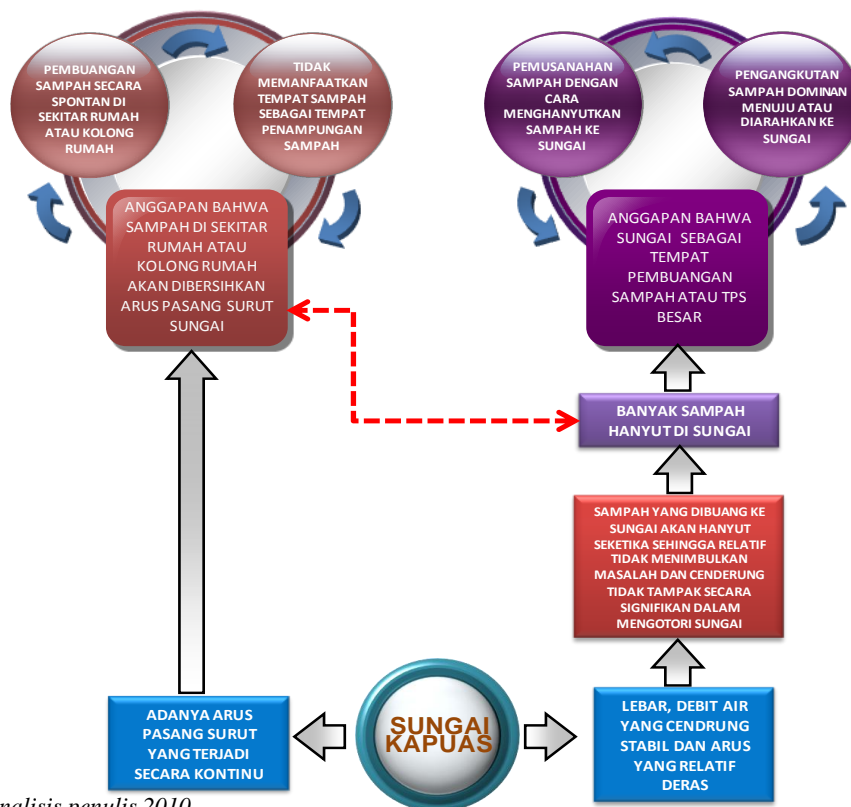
PEMBUANGAN SAMPAH SECARA SPONTAN DI SEKITAR RUMAH ATAU KOLONG RUMAH

TIDAK MEMANFAATKAN TEMPAT SAMPAH SEBAGAI TEMPAT PENAMPUNGAN SAMPAH

ANGGAPAN BAHWA SAMPAH DI SEKITAR RUMAH ATAU KOLONG RUMAH AKAN DIBERSIHKAN ARUS PASANG SURUT SUNGAI

PEMUSANAHAN SAMPAH DENGAN CARA MENGHANYUTKAN SAMPAH KE SUNGAI

PENGANGKUTAN SAMPAH DOMINAN MENUJU ATAU DIARAHKAN KE SUNGAI

ANGGAPAN BAHWA SUNGAI SEBAGAI TEMPAT PEMBUANGAN SAMPAH ATAU TPS BESAR

BANYAK SAMPAH HANYUT DI SUNGAI

SAMPAH YANG DIBUANG KE SUNGAI AKAN HANYUT SEKETIKA SEHINGGA RELATIF TIDAK MENIMBULKAN MASALAH DAN CENDERUNG TIDAK TAMPAK SECARA SIGNIFIKAN DALAM MENGOTORI SUNGAI

ADANYA ARUS PASANG SURUT YANG TERJADI SECARA KONTINU

SUNGAI KAPUAS

LEBAR, DEBIT AIR YANG CENDRUNG STABIL DAN ARUS YANG RELATIF DERAS

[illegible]nalisis penulis 2010